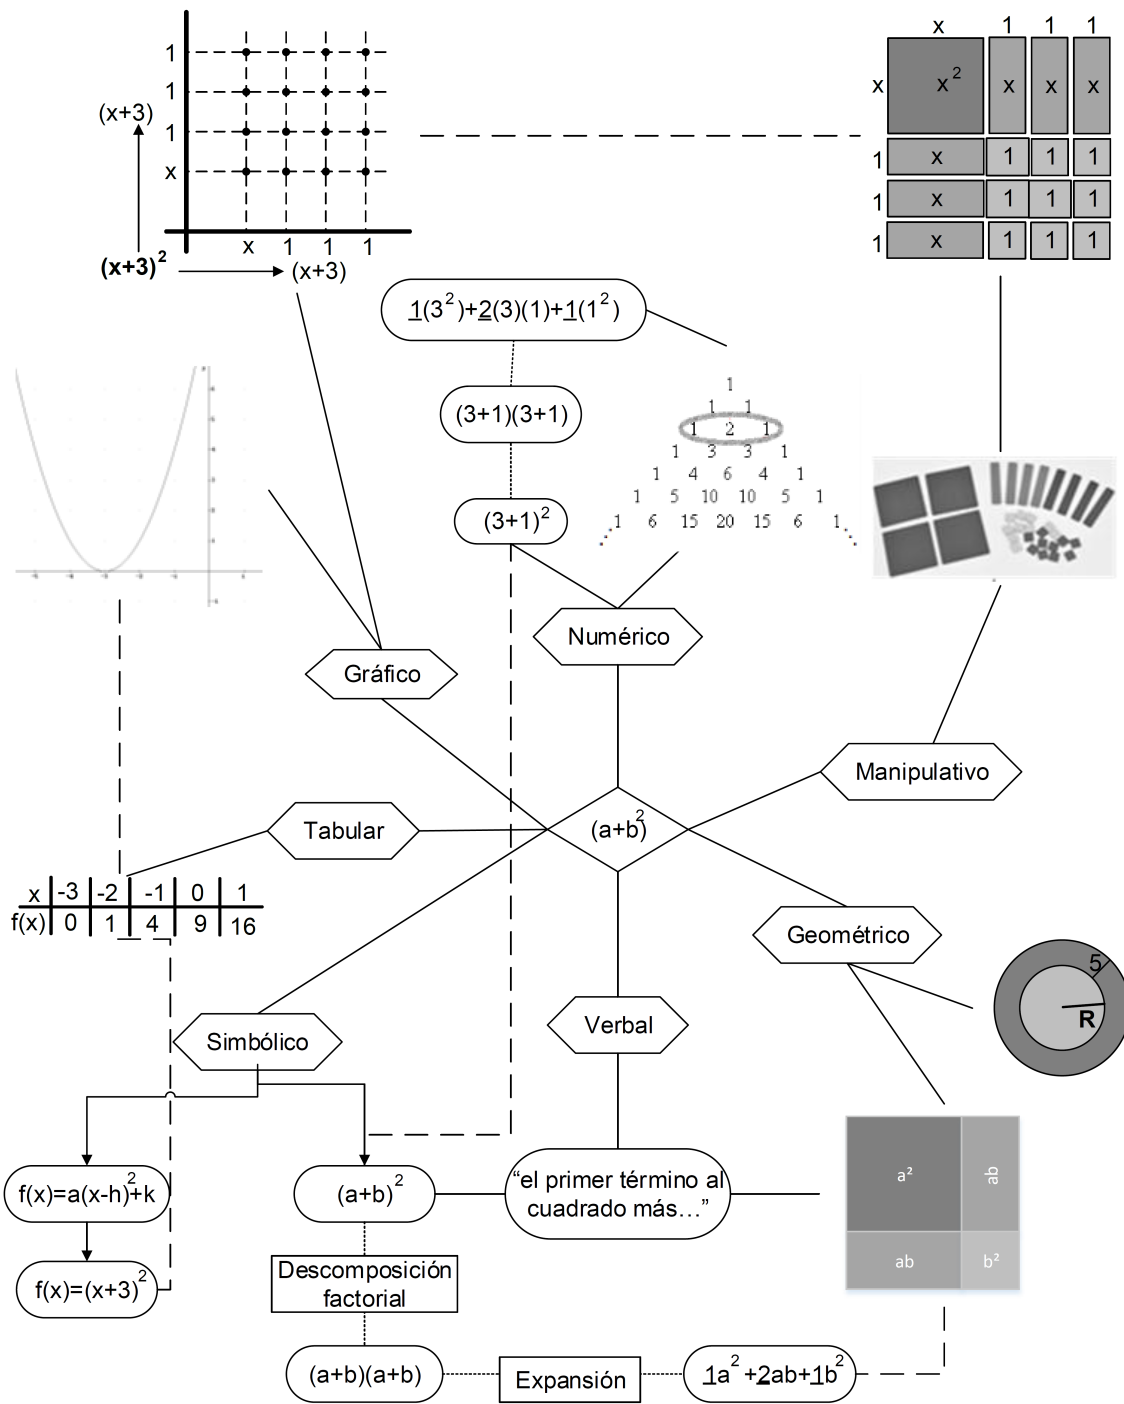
1
1
1
x
(x+3)
x 1 1 1
$(x+3)^2$ (x+3)

| | x | 1 | 1 | 1 |
|---|---|---|---|---|
| x | $x^2$ | x | x | x |
| 1 | x | 1 | 1 | 1 |
| 1 | x | 1 | 1 | 1 |
| 1 | x | 1 | 1 | 1 |

$\underline{1}(3^2)+\underline{2}(3)(1)+\underline{1}(1^2)$

(3+1)(3+1)

$(3+1)^2$

1
1 1
1 2 1
1 3 3 1
1 4 6 4 1
1 5 10 10 5 1
1 6 15 20 15 6 1

Numérico

Gráfico

Manipulativo

Tabular

$(a+b)^2$

| x | -3 | -2 | -1 | 0 | 1 |
|---|---|---|---|---|---|
| f(x) | 0 | 1 | 4 | 9 | 16 |

Geométrico

5
R

Simbólico

Verbal

$f(x)=a(x-h)^2+k$

$(a+b)^2$

"el primer término al cuadrado más…"

a²
ab
ab
b²

$f(x)=(x+3)^2$

Descomposición factorial

(a+b)(a+b)

Expansión

$\underline{1}a^2+\underline{2}ab+\underline{1}b^2$